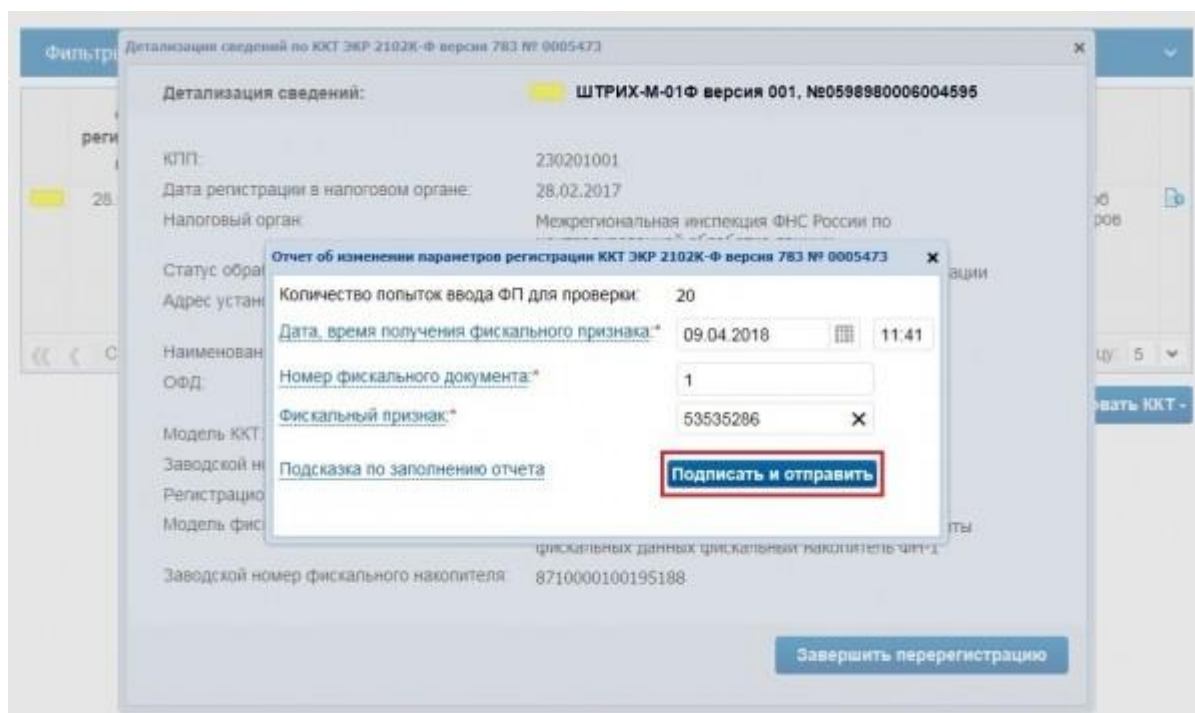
Фильтр

Детализация сведений по ККТ ЭКР 2102К-Ф версия 783 № 0005473

×

Детализация сведений:

ШТРИХ-М-01Ф версия 001, №0598980006004595

реги

КПП:

230201001

28.

Дата регистрации в налоговом органе:

28.02.2017

Налоговый орган:

Межрегиональная инспекция ФНС России по

об

ров

Статус обра

ации

Адрес устан

Наименован

ОФД:

Модель ККТ

Заводской н

Регистрацио

Модель фис

ты

фискальных данных фискальный накопитель ФН-1

Заводской номер фискального накопителя:

8710000100195188

Завершить перерегистрацию

« ‹ С

цу 5

вать ККТ -

Отчет об изменении параметров регистрации ККТ ЭКР 2102К-Ф версия 783 № 0005473

×

Количество попыток ввода ФП для проверки:

20

Дата, время получения фискального признака:*

09.04.2018

11:41

Номер фискального документа:*

1

Фискальный признак:*

53535286

×

Подсказка по заполнению отчета

Подписать и отправить